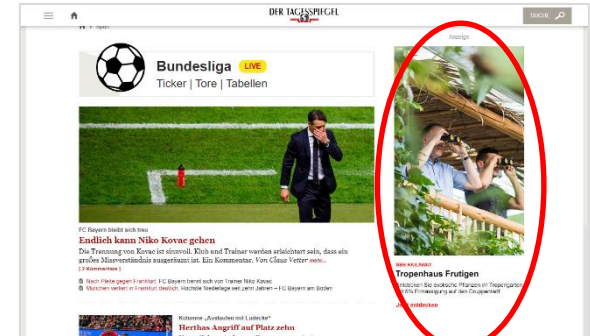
DER TAGESSPIEGEL
SUCHE

Sport

Anzeige

Bundesliga LIVE
Ticker | Tore | Tabellen

FC Bayern bleibt sich treu
Endlich kann Niko Kovac gehen
Die Trennung von Kovac ist sinnvoll. Klub und Trainer werden erleichtert sein, dass ein großes Missverständnis ausgeräumt ist. Ein Kommentar. Von Claus Vetter mehr...
[ 3 Kommentare ]

Nach Pleite gegen Frankfurt: FC Bayern trennt sich von Trainer Niko Kovac
München verliert in Frankfurt deutlich: Höchste Niederlage seit zehn Jahren – FC Bayern am Boden

Tropenhaus Frutigen
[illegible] Sie exotische Pflanzen im Tropengarten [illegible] Ermässigung auf den Gruppeneintritt
Jetzt entdecken

Kolumne „Ausladen mit Ludecke"
Herthas Angriff auf Platz zehn